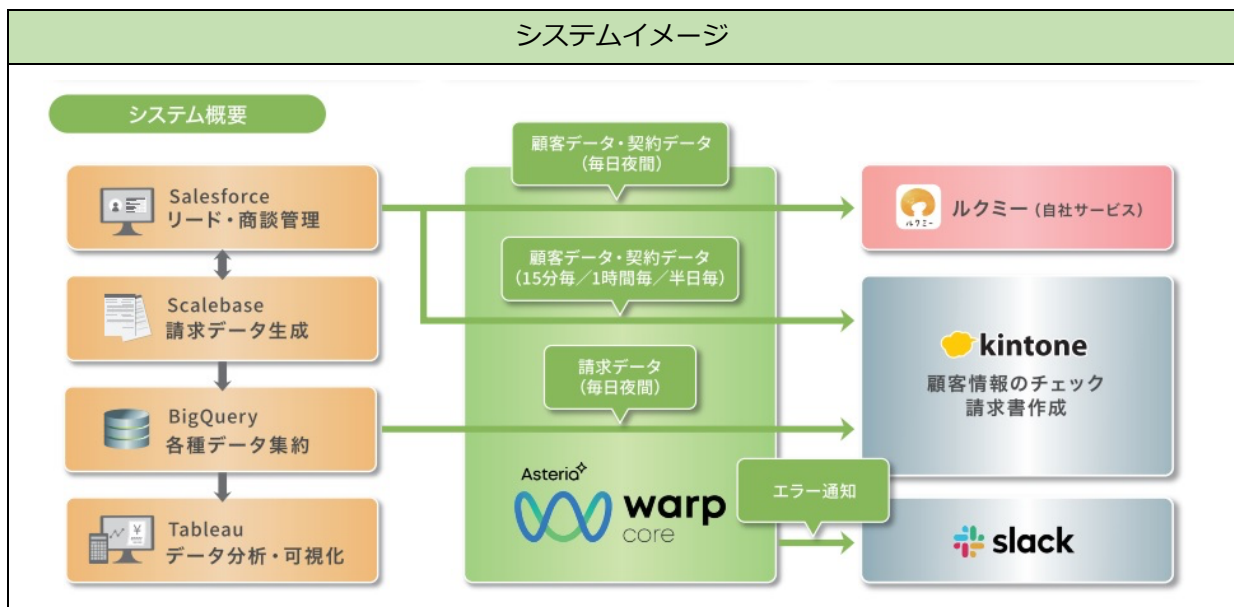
システムイメージ

システム概要

Salesforce
リード・商談管理

Scalebase
請求データ生成

BigQuery
各種データ集約

Tableau
データ分析・可視化

顧客データ・契約データ
（毎日夜間）

顧客データ・契約データ
（15分毎／1時間毎／半日毎）

請求データ
（毎日夜間）

Asteria
warp
core

エラー通知

ルクミー

ルクミー（自社サービス）

kintone
顧客情報のチェック
請求書作成

slack